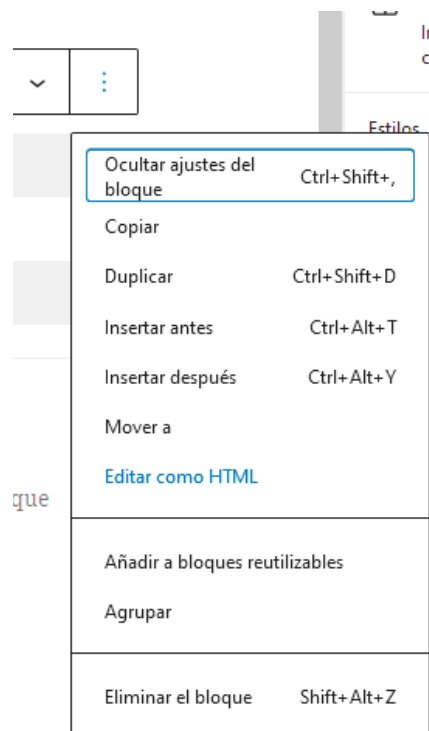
Ir
c

Estilos

Ocultar ajustes del bloque Ctrl+Shift+,

Copiar

Duplicar Ctrl+Shift+D

Insertar antes Ctrl+Alt+T

Insertar después Ctrl+Alt+Y

Mover a

Editar como HTML

que

Añadir a bloques reutilizables

Agrupar

Eliminar el bloque Shift+Alt+Z